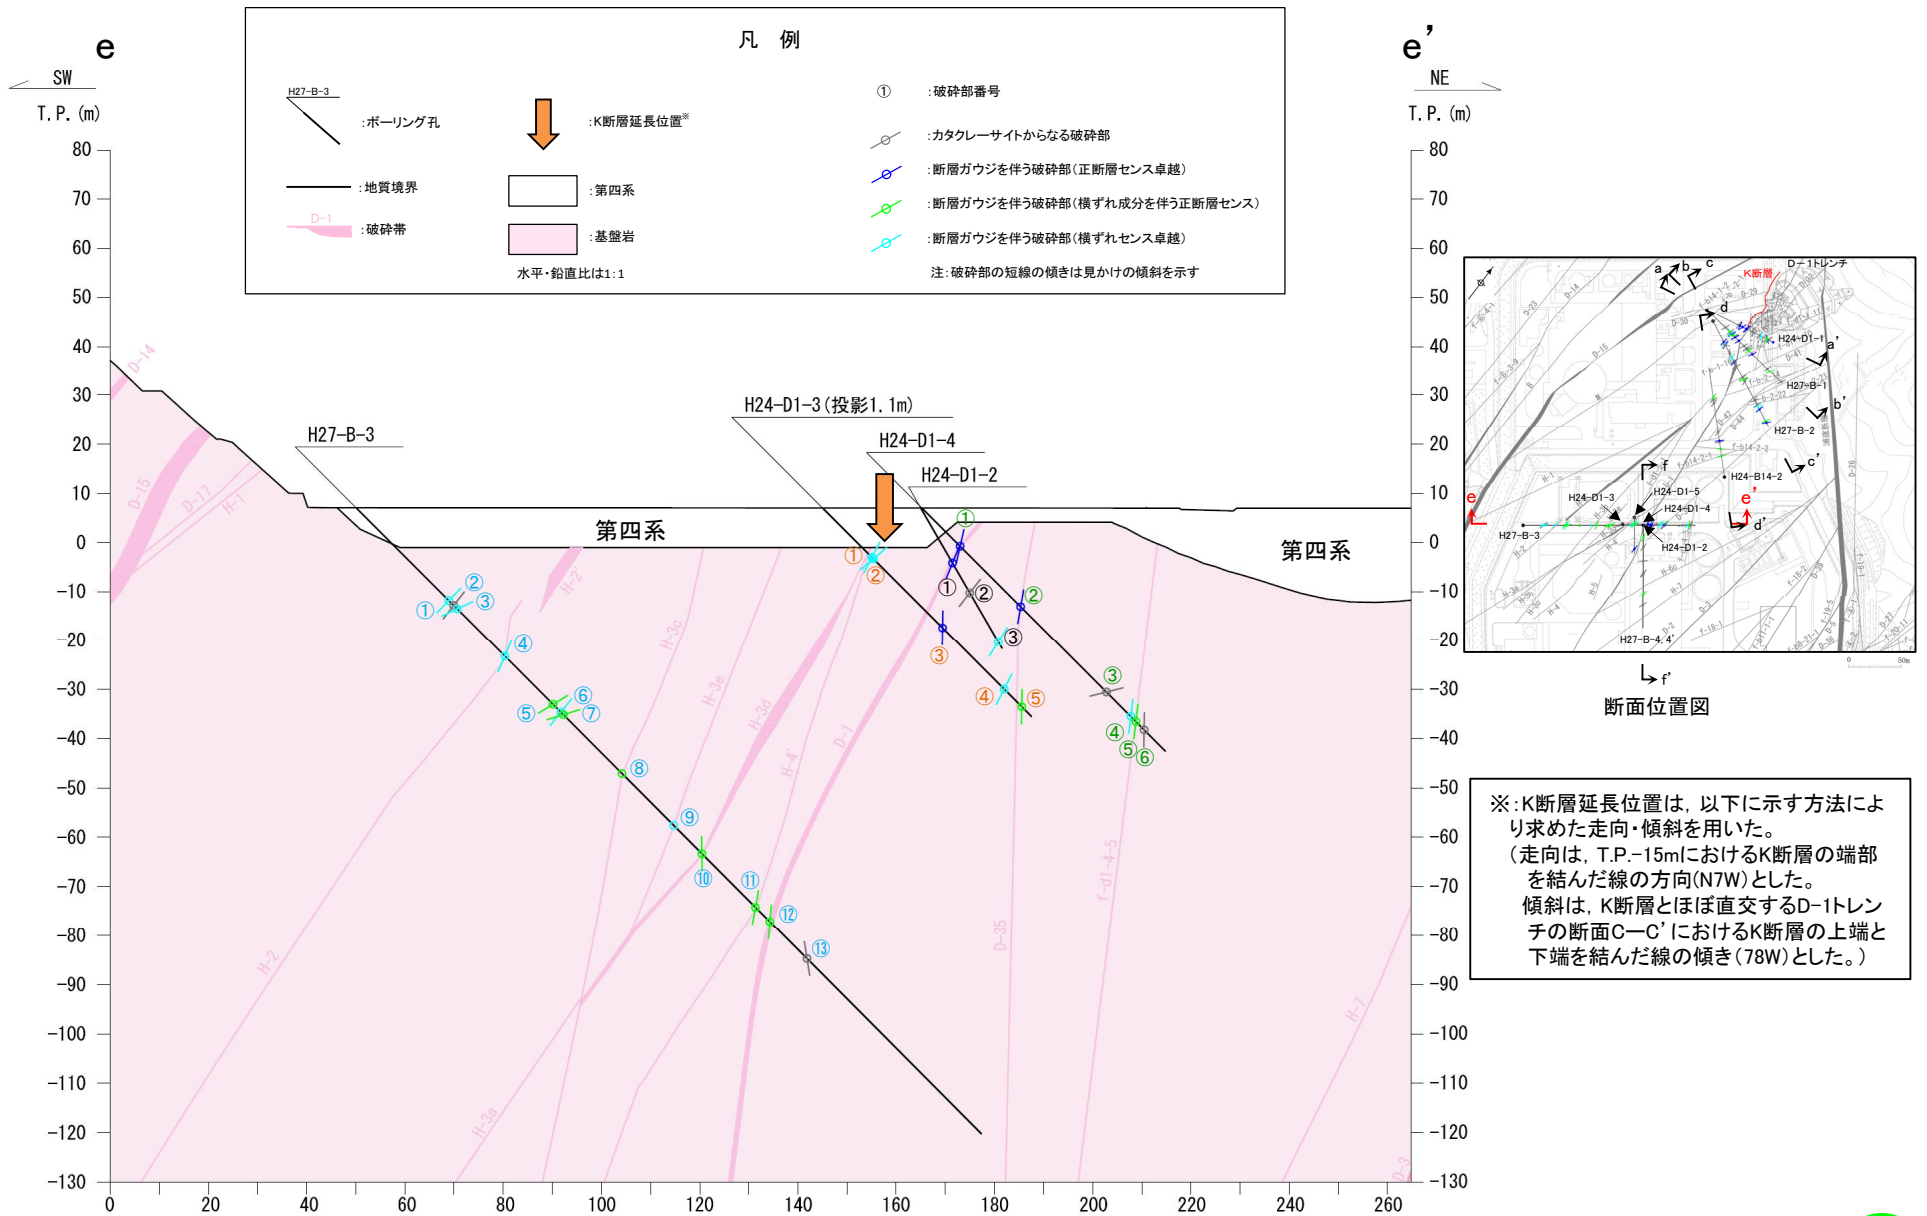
e

SW

T.P.(m)

凡 例

H27-B-3 :ボーリング孔

:K断層延長位置※

① :破砕部番号

:カタクレーサイトからなる破砕部

:断層ガウジを伴う破砕部(正断層センス卓越)

:地質境界

:第四系

:断層ガウジを伴う破砕部(横ずれ成分を伴う正断層センス)

D-1 :破砕帯

:基盤岩

:断層ガウジを伴う破砕部(横ずれセンス卓越)

水平・鉛直比は1:1

注:破砕部の短線の傾きは見かけの傾斜を示す

e'

NE

T.P.(m)

80 70 60 50 40 30 20 10 0 -10 -20 -30 -40 -50 -60 -70 -80 -90 -100 -110 -120 -130

H27-B-3

H24-D1-3(投影1.1m)

H24-D1-4

H24-D1-2

第四系

第四系

D-14 D-15 D-17 H-1 H-2' H-3c H-3e H-3d H-4' D-1 f-d1-4-5 D-35 H-2 H-3a H-7 D-3

① ② ③ ④ ⑤ ⑥ ⑦ ⑧ ⑨ ⑩ ⑪ ⑫ ⑬

① ② ③ ④ ⑤

① ② ③

① ② ③ ④ ⑤ ⑥

0 20 40 60 80 100 120 140 160 180 200 220 240 260

D-1トレンチ
K断層
a b c d a' b' c' d' e e' f f'
H24-D1-1
H27-B-1
H27-B-2
H24-B14-2
H24-D1-3
H24-D1-5
H24-D1-4
H24-D1-2
H27-B-3
H27-B-4, 4'

断面位置図

※:K断層延長位置は，以下に示す方法により求めた走向・傾斜を用いた。
（走向は，T.P.-15mにおけるK断層の端部を結んだ線の方向(N7W)とした。
傾斜は，K断層とほぼ直交するD-1トレンチの断面C―C'におけるK断層の上端と下端を結んだ線の傾き(78W)とした。）